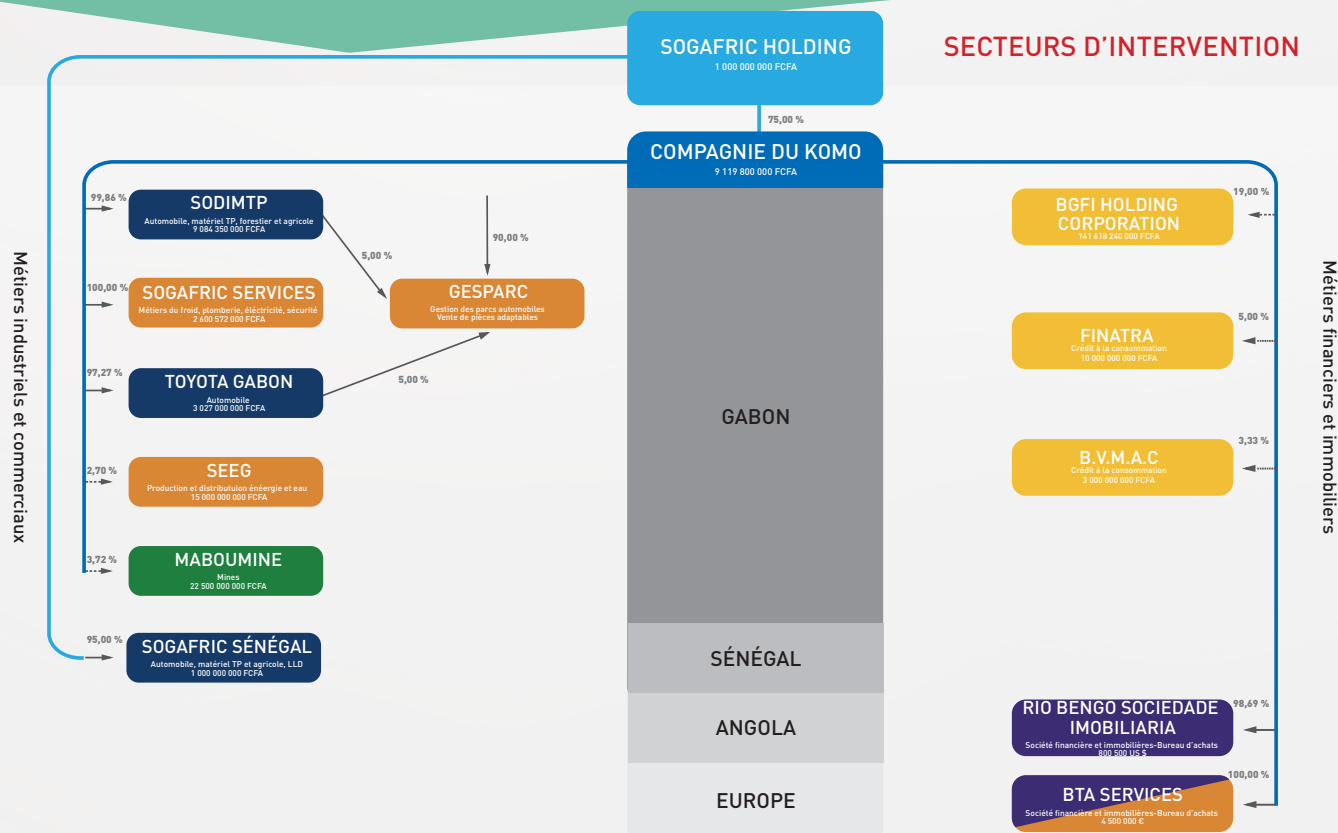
SOGAFRIC HOLDING
1 000 000 000 FCFA

SECTEURS D'INTERVENTION

75,00 %

COMPAGNIE DU KOMO
9 119 800 000 FCFA

Métiers industriels et commerciaux

99,86 %
SODIMTP
Automobile, matériel TP, forestier et agricole
9 084 350 000 FCFA

90,00 %

5,00 %

100,00 %
SOGAFRIC SERVICES
Métiers du froid, plomberie, électricité, sécurité
2 600 572 000 FCFA

GESPARC
Gestion des parcs automobiles
Vente de pièces adaptables

97,27 %
TOYOTA GABON
Automobile
3 027 000 000 FCFA

5,00 %

2,70 %
SEEG
Production et distributuion énergie et eau
15 000 000 000 FCFA

3,72 %
MABOUMINE
Mines
22 500 000 000 FCFA

95,00 %
SOGAFRIC SÉNÉGAL
Automobile, matériel TP et agricole, LLD
1 000 000 000 FCFA

GABON

SÉNÉGAL

ANGOLA

EUROPE

Métiers financiers et immobiliers

19,00 %
BGFI HOLDING CORPORATION
141 618 240 000 FCFA

5,00 %
FINATRA
Crédit à la consommation
10 000 000 000 FCFA

3,33 %
B.V.M.A.C
Crédit à la consommation
3 000 000 000 FCFA

98,69 %
RIO BENGO SOCIEDADE IMOBILIARIA
Société financière et immobilières-Bureau d'achats
800 500 US $

100,00 %
BTA SERVICES
Société financière et immobilières-Bureau d'achats
4 500 000 €